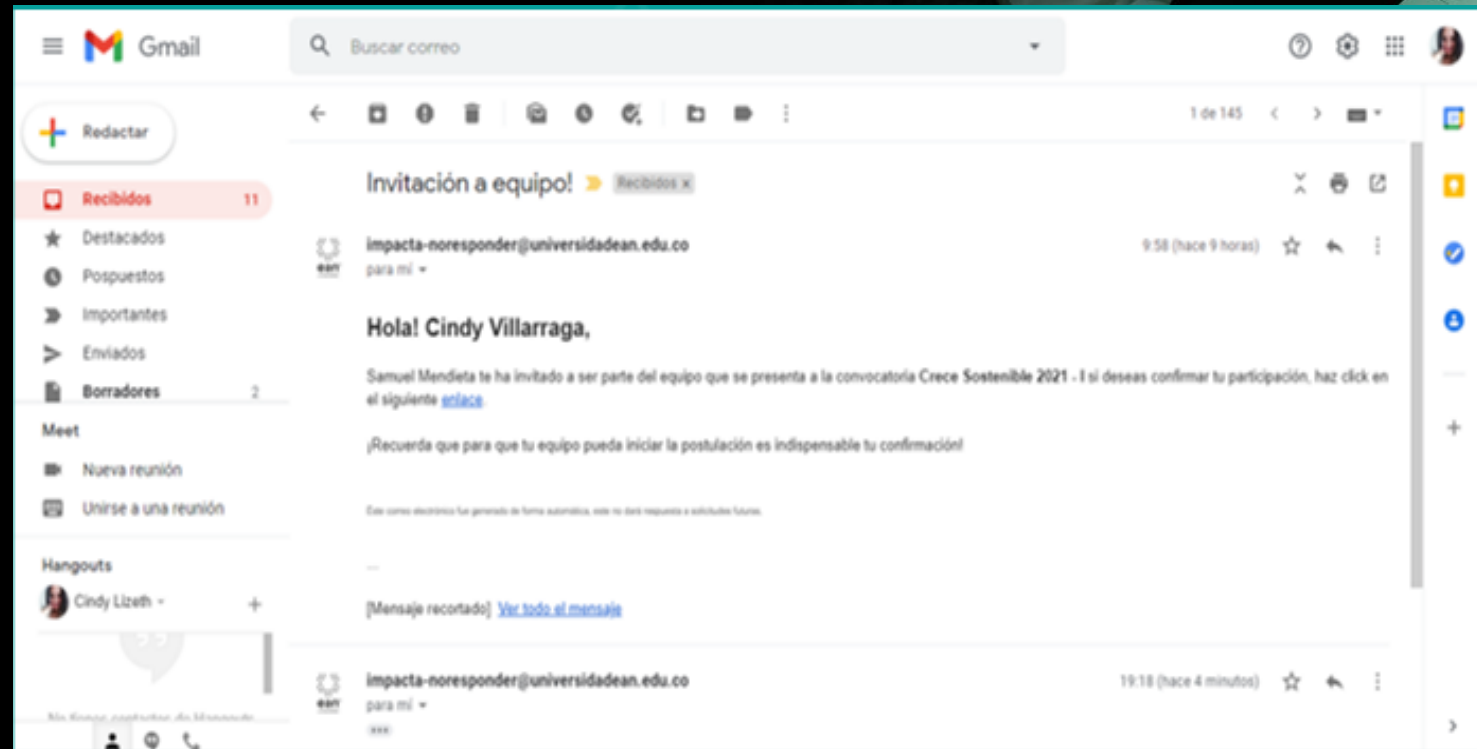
Gmail

Buscar correo

Redactar

Recibidos 11
Destacados
Pospuestos
Importantes
Enviados
Borradores 2

Meet
Nueva reunión
Unirse a una reunión

Hangouts
Cindy Lizeth

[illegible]

1 de 145

Invitación a equipo! Recibidos ×

impacta-noresponder@universidadean.edu.co
para mí
9:58 (hace 9 horas)

ean

Hola! Cindy Villarraga,

Samuel Mendieta te ha invitado a ser parte del equipo que se presenta a la convocatoria **Crece Sostenible 2021 - I** si deseas confirmar tu participación, haz click en el siguiente enlace.

¡Recuerda que para que tu equipo pueda iniciar la postulación es indispensable tu confirmación!

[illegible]

...

[Mensaje recortado] Ver todo el mensaje

impacta-noresponder@universidadean.edu.co
para mí
19:18 (hace 4 minutos)

ean